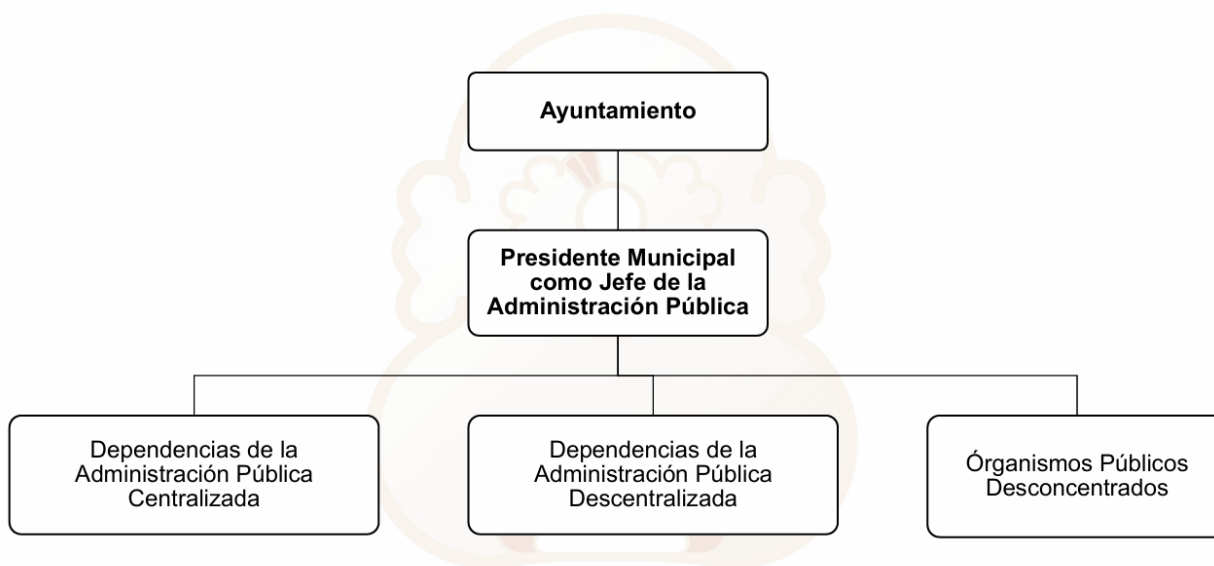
Ayuntamiento

Presidente Municipal como Jefe de la Administración Pública

Dependencias de la Administración Pública Centralizada

Dependencias de la Administración Pública Descentralizada

Órganismos Públicos Desconcentrados